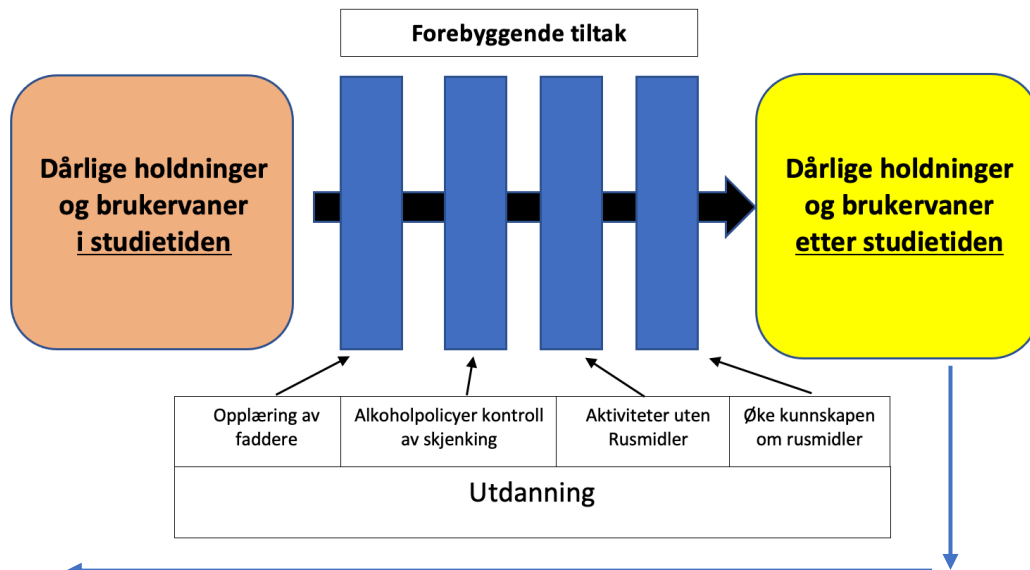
Forebyggende tiltak

Dårlige holdninger og brukervaner i studietiden

Dårlige holdninger og brukervaner etter studietiden

| Opplæring av faddere | Alkoholpolicyer kontroll av skjenking | Aktiviteter uten Rusmidler | Øke kunnskapen om rusmidler |
|---|---|---|---|

Utdanning